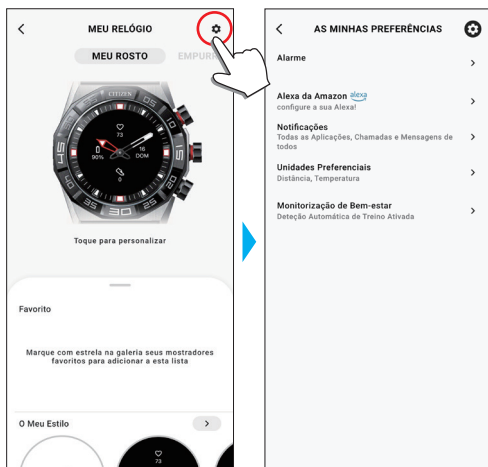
<

MEU RELÓGIO

MEU ROSTO

EMPUR

CITIZEN

73

90%

16

DOM

Toque para personalizar

Favorito

Marque com estrela na galeria seus mostradores favoritos para adicionar a esta lista

O Meu Estilo

>

73

<

AS MINHAS PREFERÊNCIAS

Alarme

>

Alexa da Amazon alexa

configure a sua Alexa!

>

Notificações

Todas as Aplicações, Chamadas e Mensagens de todos

>

Unidades Preferenciais

Distância, Temperatura

>

Monitorização de Bem-estar

Deteção Automática de Treino Ativada

>